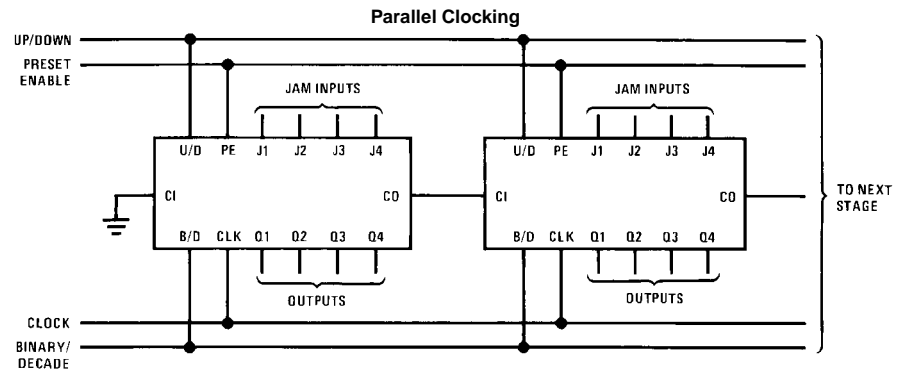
Parallel Clocking

UP/DOWN

PRESET ENABLE

JAM INPUTS

U/D PE J1 J2 J3 J4

CI

CO

B/D CLK Q1 Q2 Q3 Q4

OUTPUTS

JAM INPUTS

U/D PE J1 J2 J3 J4

CI

CO

B/D CLK Q1 Q2 Q3 Q4

OUTPUTS

TO NEXT STAGE

CLOCK

BINARY/ DECADE